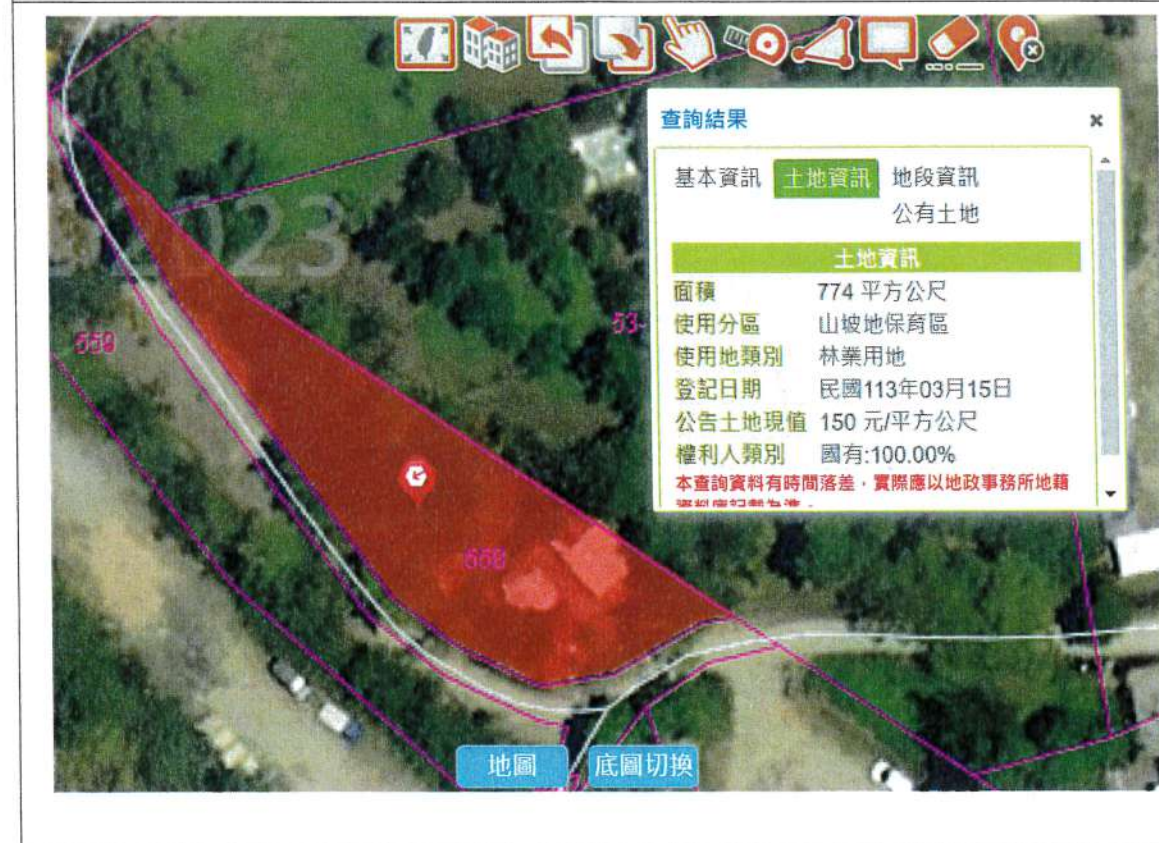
查詢結果
×

基本資訊 土地資訊 地段資訊 公有土地

土地資訊

| | |
|---|---|
| 面積 | 774 平方公尺 |
| 使用分區 | 山坡地保育區 |
| 使用地類別 | 林業用地 |
| 登記日期 | 民國113年03月15日 |
| 公告土地現值 | 150 元/平方公尺 |
| 權利人類別 | 國有:100.00% |

本查詢資料有時間落差，實際應以地政事務所地籍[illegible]

2023

559

53

558

地圖 底圖切換